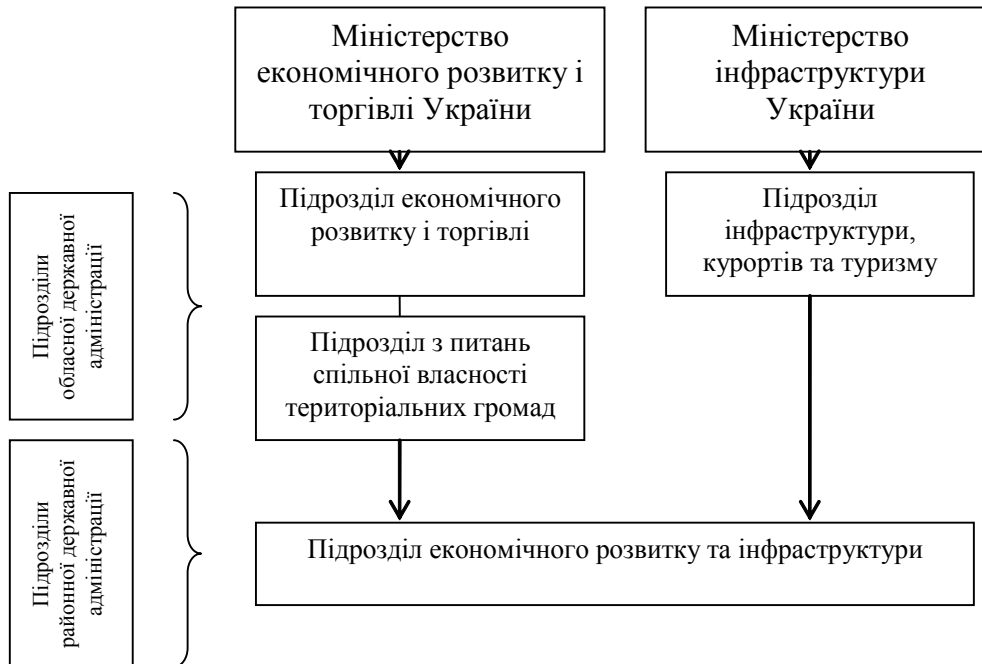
Міністерство економічного розвитку і торгівлі України

Міністерство інфраструктури України

Підрозділи обласної державної адміністрації

Підрозділ економічного розвитку і торгівлі

Підрозділ інфраструктури, курортів та туризму

Підрозділ з питань спільної власності територіальних громад

Підрозділи районної державної адміністрації

Підрозділ економічного розвитку та інфраструктури